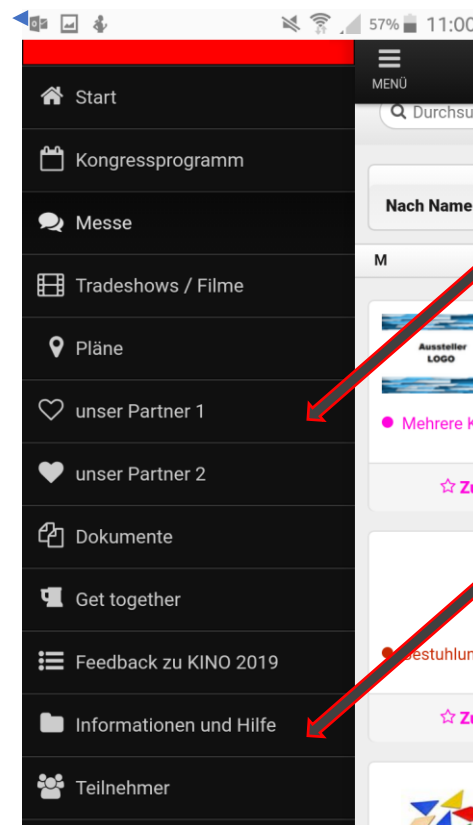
57% 11:00

Start

Kongressprogramm

Messe

Tradeshows / Filme

Pläne

unser Partner 1

unser Partner 2

Dokumente

Get together

Feedback zu KINO 2019

Informationen und Hilfe

Teilnehmer

MENÜ

Durchsu

Nach Name

M

Aussteller LOGO

Mehrere K

Zu

estuhlun

Zu